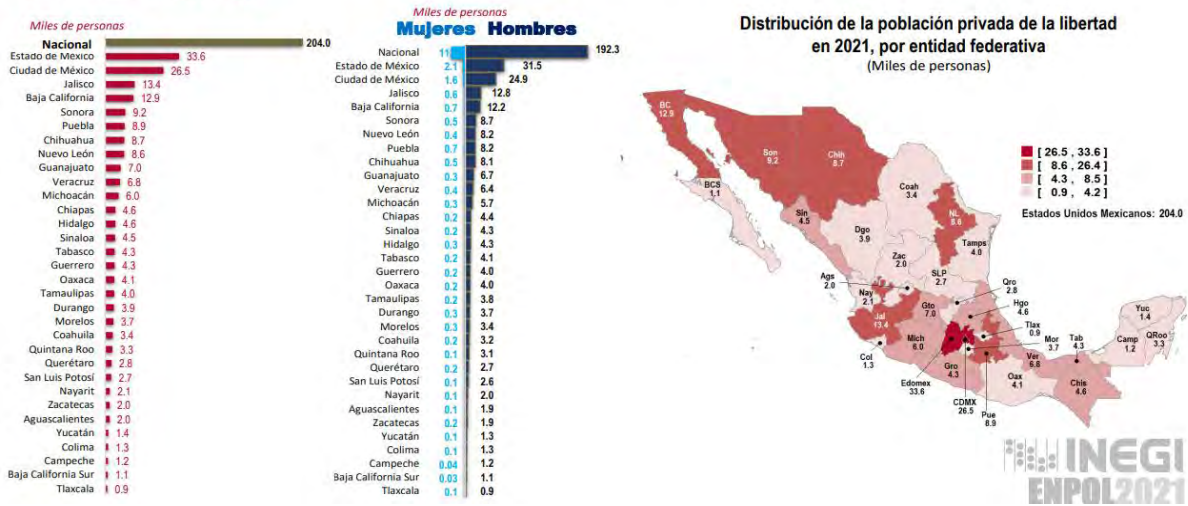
Miles de personas

| | |
|---|---|
| Nacional | 204.0 |
| Estado de México | 33.6 |
| Ciudad de México | 26.5 |
| Jalisco | 13.4 |
| Baja California | 12.9 |
| Sonora | 9.2 |
| Puebla | 8.9 |
| Chihuahua | 8.7 |
| Nuevo León | 8.6 |
| Guanajuato | 7.0 |
| Veracruz | 6.8 |
| Michoacán | 6.0 |
| Chiapas | 4.6 |
| Hidalgo | 4.6 |
| Sinaloa | 4.5 |
| Tabasco | 4.3 |
| Guerrero | 4.3 |
| Oaxaca | 4.1 |
| Tamaulipas | 4.0 |
| Durango | 3.9 |
| Morelos | 3.7 |
| Coahuila | 3.4 |
| Quintana Roo | 3.3 |
| Querétaro | 2.8 |
| San Luis Potosí | 2.7 |
| Nayarit | 2.1 |
| Zacatecas | 2.0 |
| Aguascalientes | 2.0 |
| Yucatán | 1.4 |
| Colima | 1.3 |
| Campeche | 1.2 |
| Baja California Sur | 1.1 |
| Tlaxcala | 0.9 |

Miles de personas
Mujeres Hombres

| | Mujeres | Hombres |
|---|---|---|
| Nacional | 11 | 192.3 |
| Estado de México | 2.1 | 31.5 |
| Ciudad de México | 1.6 | 24.9 |
| Jalisco | 0.6 | 12.8 |
| Baja California | 0.7 | 12.2 |
| Sonora | 0.5 | 8.7 |
| Nuevo León | 0.4 | 8.2 |
| Puebla | 0.7 | 8.2 |
| Chihuahua | 0.5 | 8.1 |
| Guanajuato | 0.3 | 6.7 |
| Veracruz | 0.4 | 6.4 |
| Michoacán | 0.3 | 5.7 |
| Chiapas | 0.2 | 4.4 |
| Sinaloa | 0.2 | 4.3 |
| Hidalgo | 0.3 | 4.3 |
| Tabasco | 0.2 | 4.1 |
| Guerrero | 0.2 | 4.0 |
| Oaxaca | 0.2 | 4.0 |
| Tamaulipas | 0.2 | 3.8 |
| Durango | 0.3 | 3.7 |
| Morelos | 0.3 | 3.4 |
| Coahuila | 0.2 | 3.2 |
| Quintana Roo | 0.1 | 3.1 |
| Querétaro | 0.2 | 2.7 |
| San Luis Potosí | 0.1 | 2.6 |
| Nayarit | 0.1 | 2.0 |
| Aguascalientes | 0.1 | 1.9 |
| Zacatecas | 0.2 | 1.9 |
| Yucatán | 0.1 | 1.3 |
| Colima | 0.1 | 1.3 |
| Campeche | 0.04 | 1.2 |
| Baja California Sur | 0.03 | 1.1 |
| Tlaxcala | 0.1 | 0.9 |

Distribución de la población privada de la libertad en 2021, por entidad federativa
(Miles de personas)

[ 26.5 , 33.6 ]
[ 8.6 , 26.4 ]
[ 4.3 , 8.5 ]
[ 0.9 , 4.2 ]
Estados Unidos Mexicanos: 204.0

BC 12.9
Son 9.2
Chih 8.7
BCS 1.1
Coah 3.4
Sin 4.5
NL 8.6
Dgo 3.9
Tamps 4.0
Zac 2.0
SLP 2.7
Ags 2.0
Nay 2.1
Qro 2.8
Gto 7.0
Hgo 4.6
Yuc 1.4
Jal 13.4
Tlax 0.9
Mich 6.0
Mor 3.7
Tab 4.3
Camp 1.2
QRoo 3.3
Col 1.3
Ver 6.8
Gro 4.3
Oax 4.1
Edomex 33.6
CDMX 26.5
Pue 8.9
Chis 4.6

INEGI
ENPOL2021